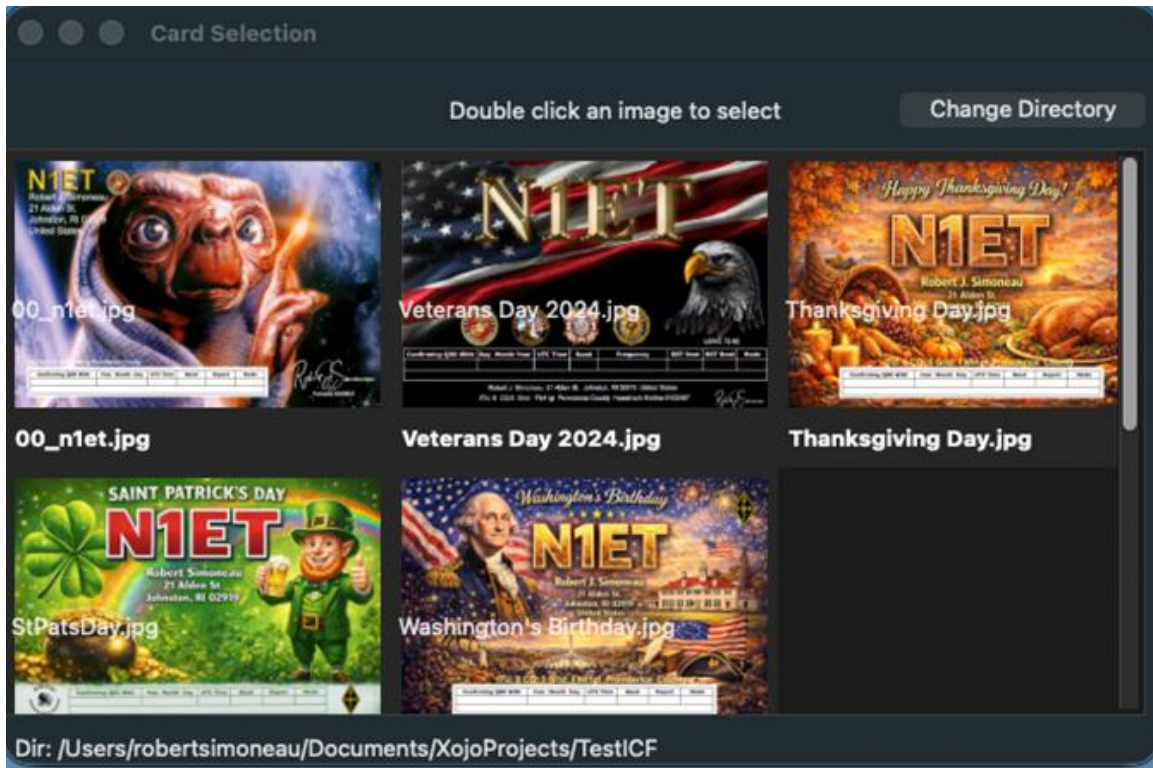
Card Selection

Double click an image to select

Change Directory

N1ET
Robert J. Simoneau
21 Alden St
Johnston, RI 02919
United States

00_n1et.jpg

00_n1et.jpg

N1ET

Veterans Day 2024.jpg

Veterans Day 2024.jpg

Happy Thanksgiving Day!
N1ET
Robert J. Simoneau
21 Alden St.

Thanksgiving Day.jpg

Thanksgiving Day.jpg

SAINT PATRICK'S DAY
N1ET
Robert Simoneau
21 Alden St
Johnston, RI 02919

StPatsDay.jpg

Washington's Birthday
N1ET
Robert J. Simoneau

Washington's Birthday.jpg

Dir: /Users/robertsimoneau/Documents/XojoProjects/TestICF